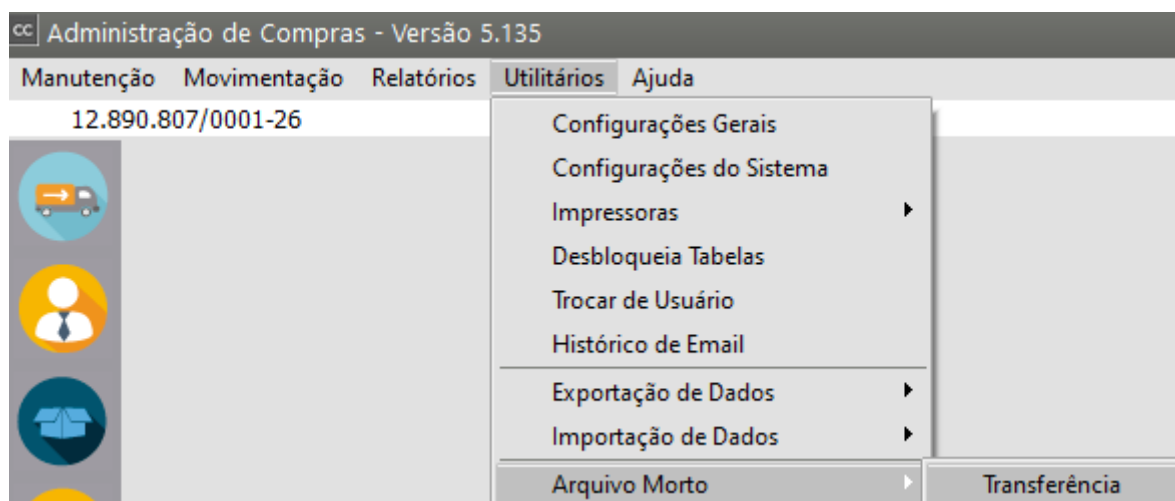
cc Administração de Compras - Versão 5.135

Manutenção Movimentação Relatórios Utilitários Ajuda

12.890.807/0001-26

Configurações Gerais
Configurações do Sistema
Impressoras
Desbloqueia Tabelas
Trocar de Usuário
Histórico de Email
Exportação de Dados
Importação de Dados
Arquivo Morto
Transferência